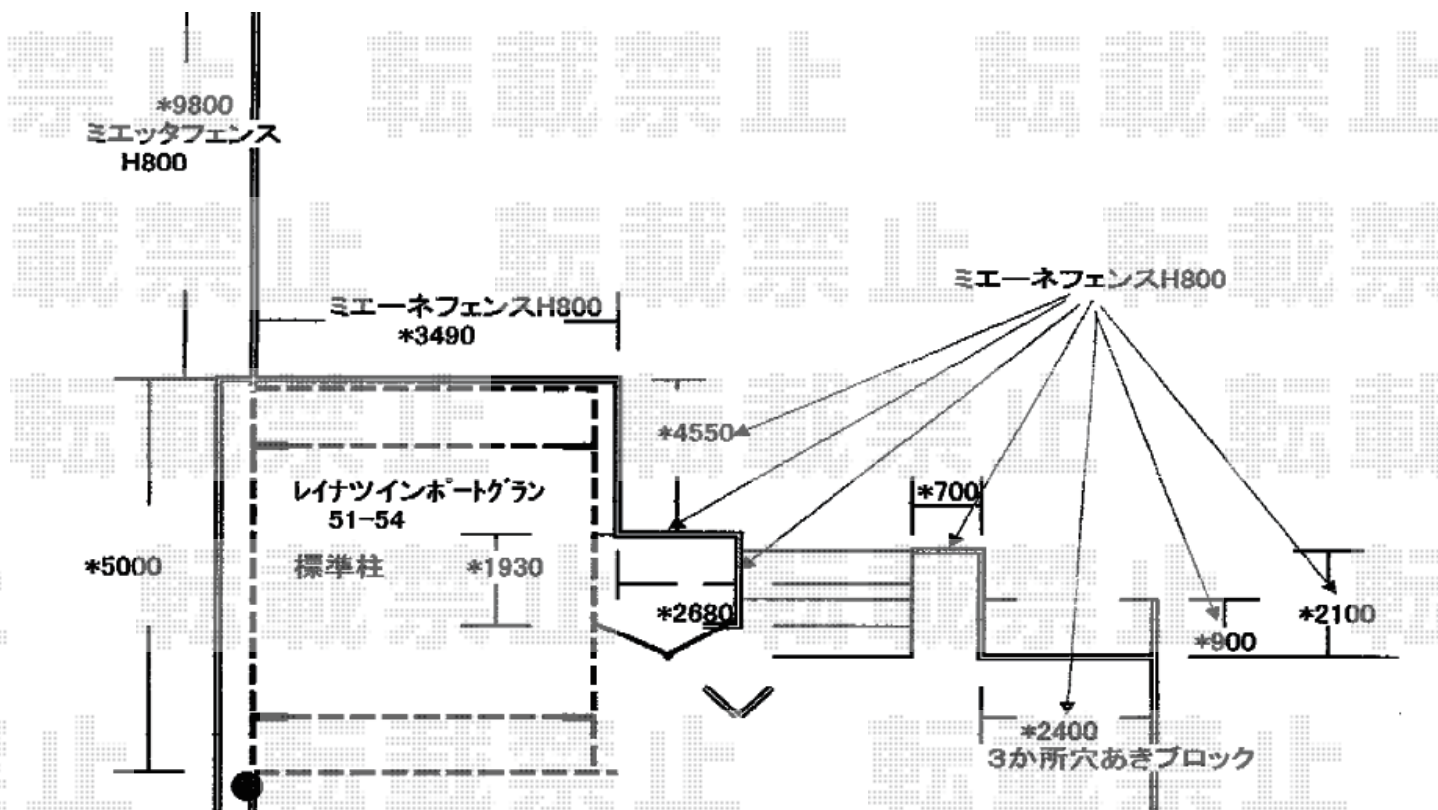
禁止 転載禁止 転載禁止
*9800
ミエッタフェンス
H800
載禁止 転載禁止 転載禁
ミエーネフェンスH800
*3490
ミエーネフェンスH800
*4550
レイナツインポートグラン
51−54
*700
*5000
標準柱
*1930
*2680
*900
*2100
*2400
3か所穴あきブロック